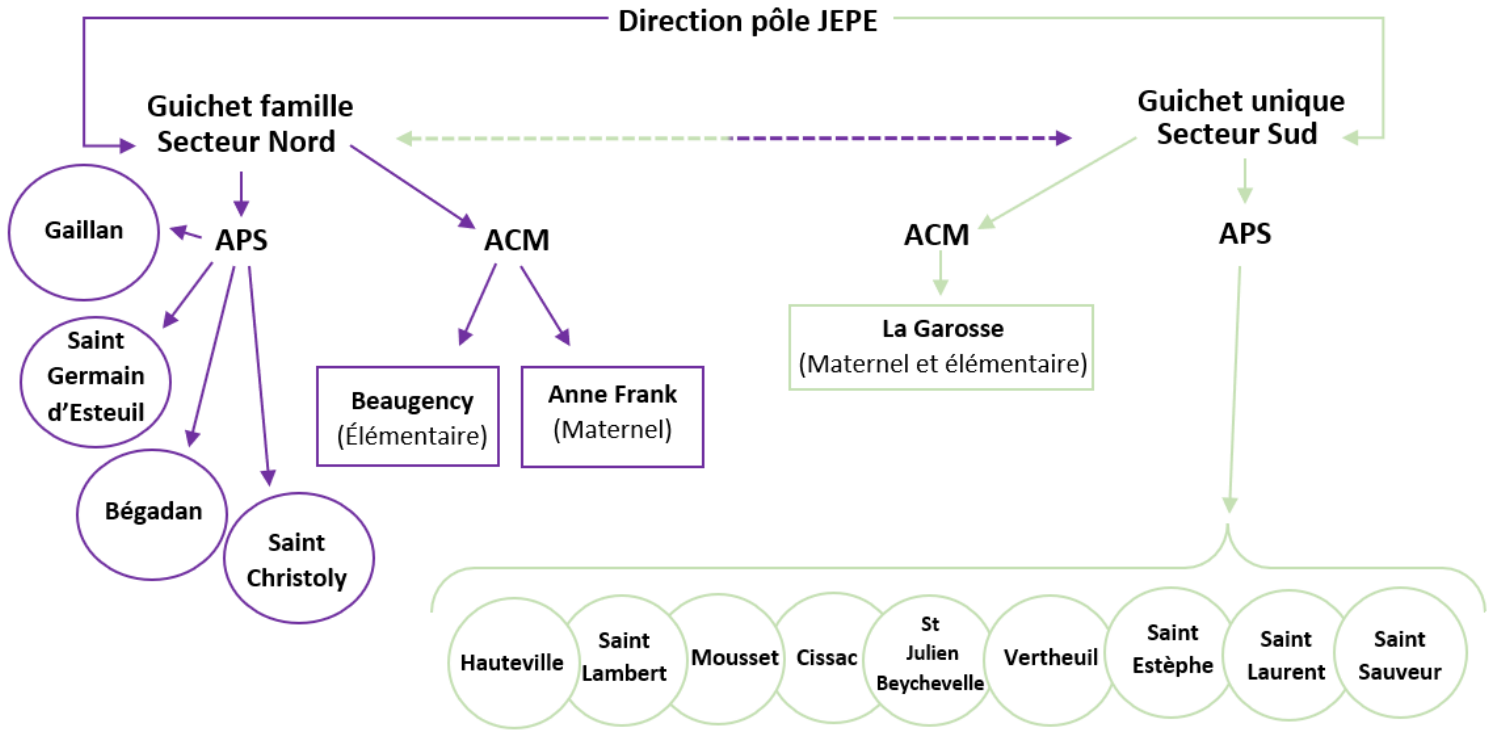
Direction pôle JEPE

Guichet famille Secteur Nord

Guichet unique Secteur Sud

APS

Gaillan

Saint Germain d'Esteuil

Bégadan

Saint Christoly

ACM

Beaugency (Élémentaire)

Anne Frank (Maternel)

ACM

La Garosse (Maternel et élémentaire)

APS

Hauteville

Saint Lambert

Mousset

Cissac

St Julien Beychevelle

Vertheuil

Saint Estèphe

Saint Laurent

Saint Sauveur